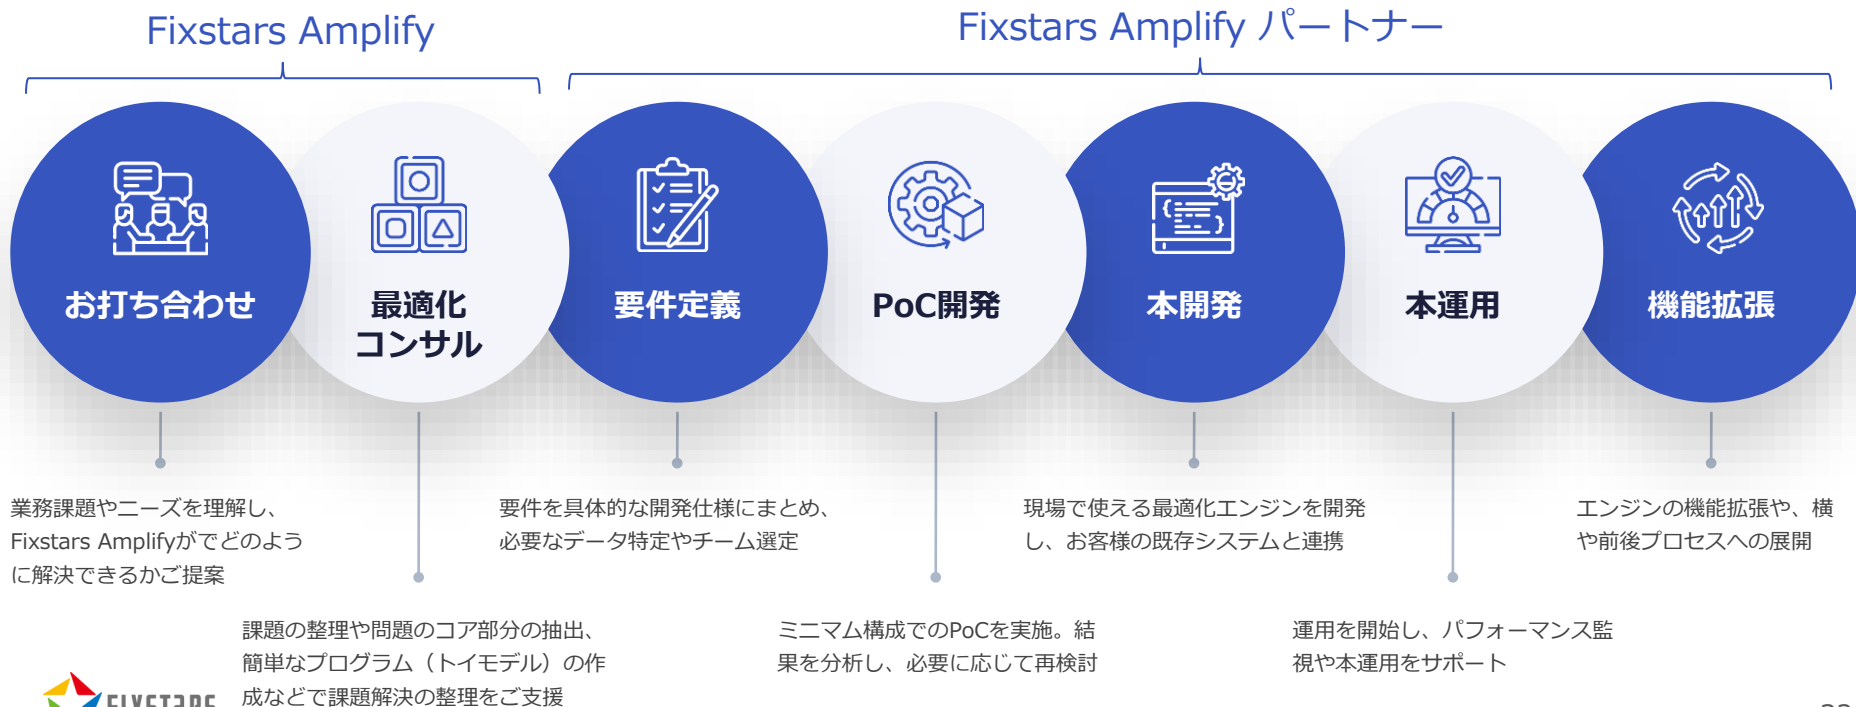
Fixstars Amplify

Fixstars Amplify パートナー

お打ち合わせ

最適化
コンサル

要件定義

PoC開発

本開発

本運用

機能拡張

業務課題やニーズを理解し、Fixstars Amplifyがでどのように解決できるかご提案

課題の整理や問題のコア部分の抽出、簡単なプログラム（トイモデル）の作成などで課題解決の整理をご支援

要件を具体的な開発仕様にまとめ、必要なデータ特定やチーム選定

ミニマム構成でのPoCを実施。結果を分析し、必要に応じて再検討

現場で使える最適化エンジンを開発し、お客様の既存システムと連携

運用を開始し、パフォーマンス監視や本運用をサポート

エンジンの機能拡張や、横や前後プロセスへの展開

FIXSTARS